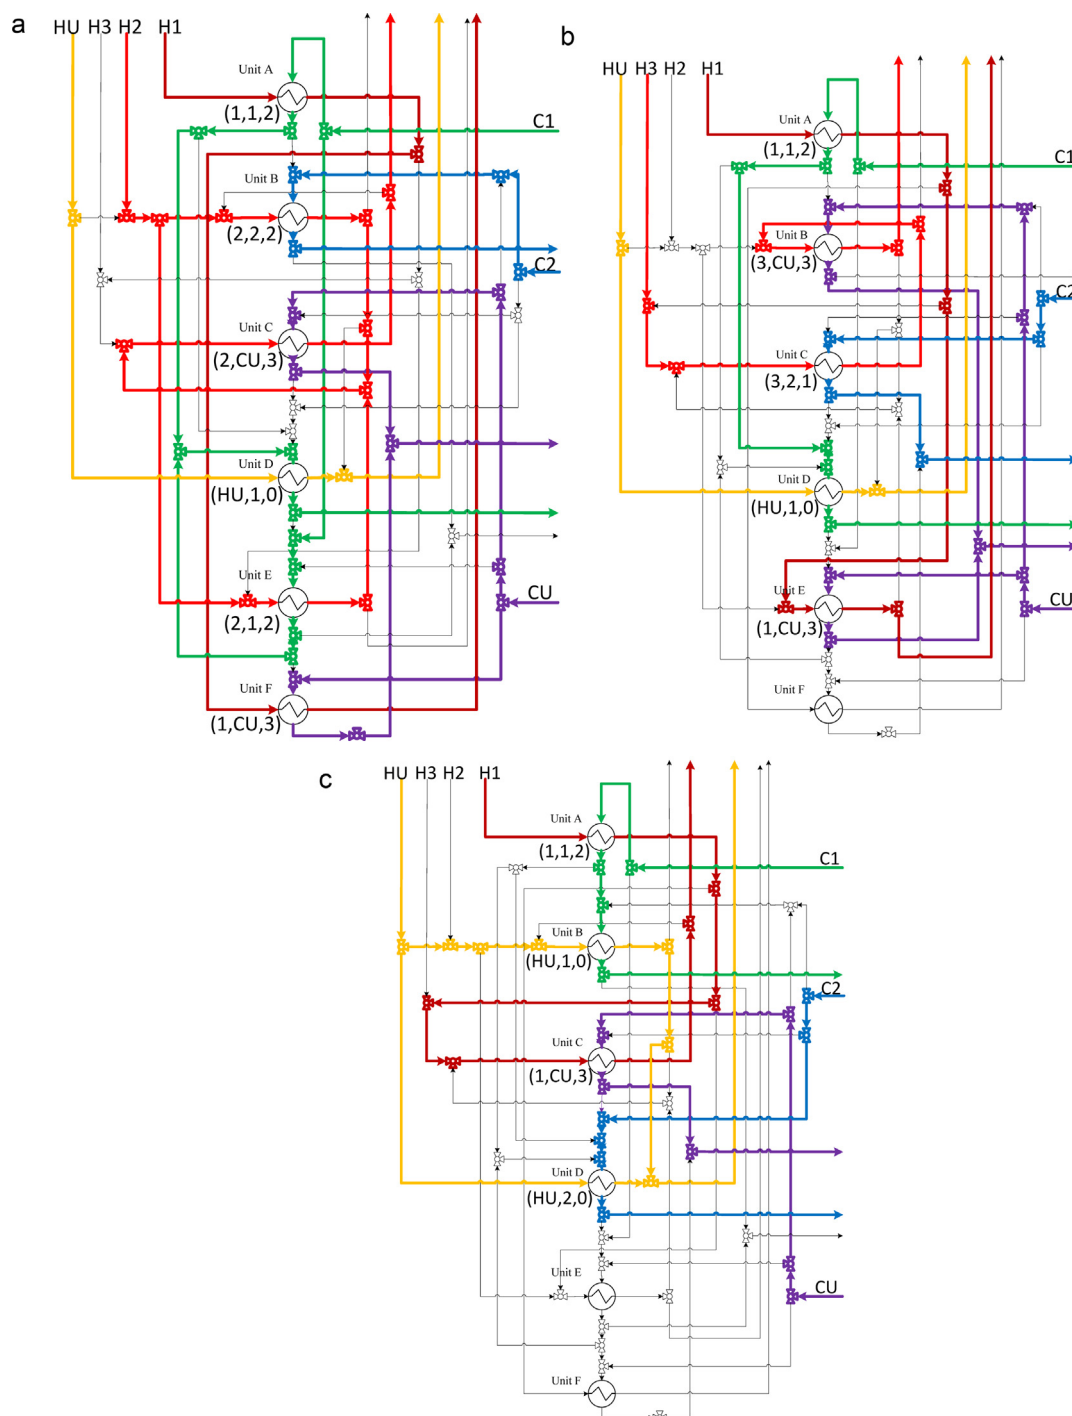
a

HU H3 H2 H1

Unit A
(1,1,2)
C1
Unit B
(2,2,2)
C2
Unit C
(2,CU,3)
Unit D
(HU,1,0)
Unit E
(2,1,2)
CU
Unit F
(1,CU,3)

b

HU H3 H2 H1

Unit A
(1,1,2)
C1
Unit B
(3,CU,3)
C2
Unit C
(3,2,1)
Unit D
(HU,1,0)
Unit E
(1,CU,3)
CU
Unit F

c

HU H3 H2 H1

Unit A
(1,1,2)
C1
Unit B
(HU,1,0)
C2
Unit C
(1,CU,3)
Unit D
(HU,2,0)
Unit E
CU
Unit F